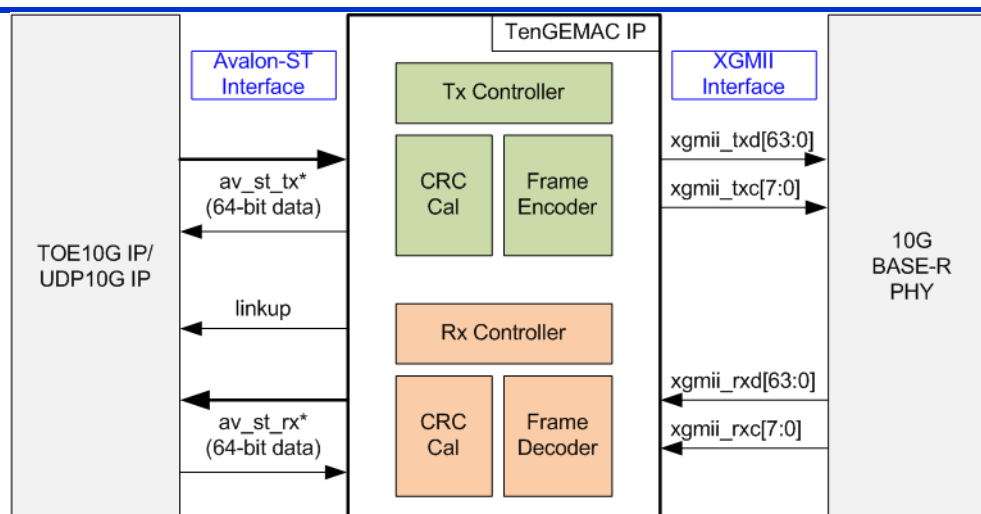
TenGEMAC IP

Avalon-ST Interface

XGMII Interface

Tx Controller

CRC Cal

Frame Encoder

xgmii_txd[63:0]

xgmii_txc[7:0]

av_st_tx*
(64-bit data)

TOE10G IP/
UDP10G IP

10G
BASE-R
PHY

linkup

Rx Controller

CRC Cal

Frame Decoder

xgmii_rxd[63:0]

xgmii_rxc[7:0]

av_st_rx*
(64-bit data)